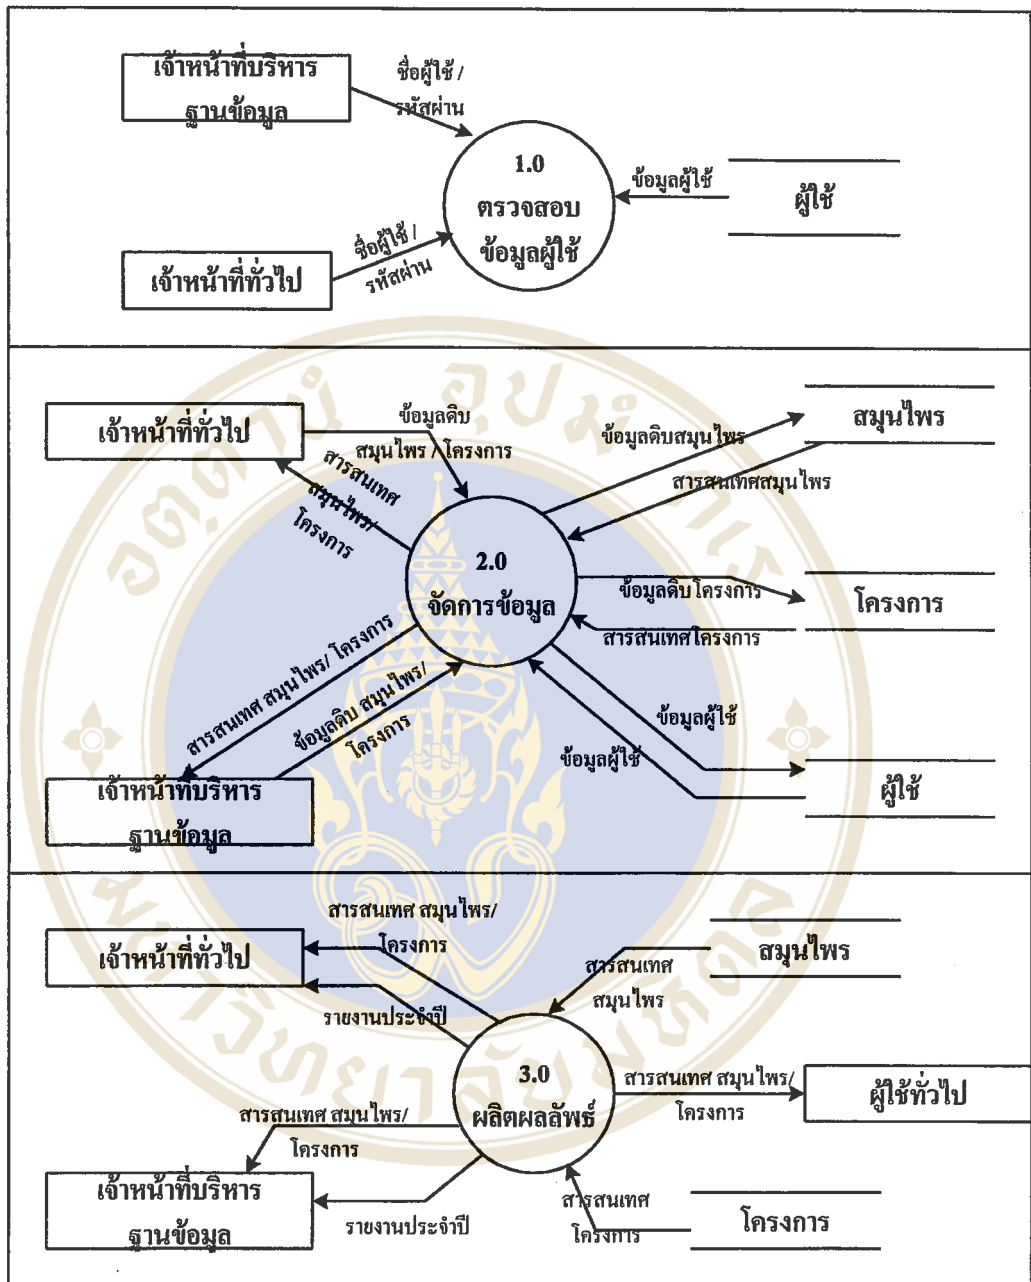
เจ้าหน้าที่บริหาร ฐานข้อมูล

ชื่อผู้ใช้ / รหัสผ่าน

1.0 ตรวจสอบ ข้อมูลผู้ใช้

ข้อมูลผู้ใช้

ผู้ใช้

ชื่อผู้ใช้ / รหัสผ่าน

เจ้าหน้าที่ทั่วไป

เจ้าหน้าที่ทั่วไป

ข้อมูลดิบ สมุนไพร / โครงการ

สารสนเทศ สมุนไพร/ โครงการ

ข้อมูลดิบสมุนไพร

สมุนไพร

สารสนเทศสมุนไพร

2.0 จัดการข้อมูล

ข้อมูลดิบ โครงการ

โครงการ

สารสนเทศโครงการ

สารสนเทศ สมุนไพร/ โครงการ

ข้อมูลดิบ สมุนไพร/ โครงการ

ข้อมูลผู้ใช้

ข้อมูลผู้ใช้

ผู้ใช้

เจ้าหน้าที่บริหาร ฐานข้อมูล

สารสนเทศ สมุนไพร/ โครงการ

เจ้าหน้าที่ทั่วไป

สมุนไพร

สารสนเทศ สมุนไพร

รายงานประจำปี

3.0 ผลิตผลลัพธ์

สารสนเทศ สมุนไพร/ โครงการ

ผู้ใช้ทั่วไป

สารสนเทศ สมุนไพร/ โครงการ

เจ้าหน้าที่บริหาร ฐานข้อมูล

รายงานประจำปี

สารสนเทศ โครงการ

โครงการ